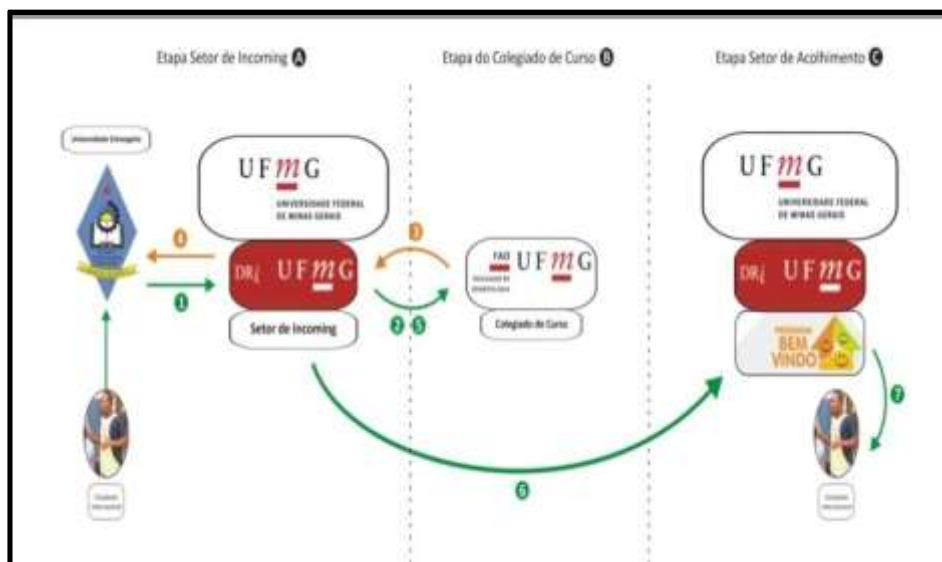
Etapa Setor de Incoming A

Etapa do Colegiado de Curso B

Etapa Setor de Acolhimento C

Universidade Estrangeira

UFMG
UNIVERSIDADE FEDERAL DE MINAS GERAIS

0

1

DRI UFMG

Setor de Incoming

3

2 5

FAO
FACULDADE DE ODONTOLOGIA
UFMG

Colegiado de Curso

UFMG
UNIVERSIDADE FEDERAL DE MINAS GERAIS

DRI UFMG

PROGRAMA BEM VINDO

7

6

Estudante Internacional

Estudante Internacional